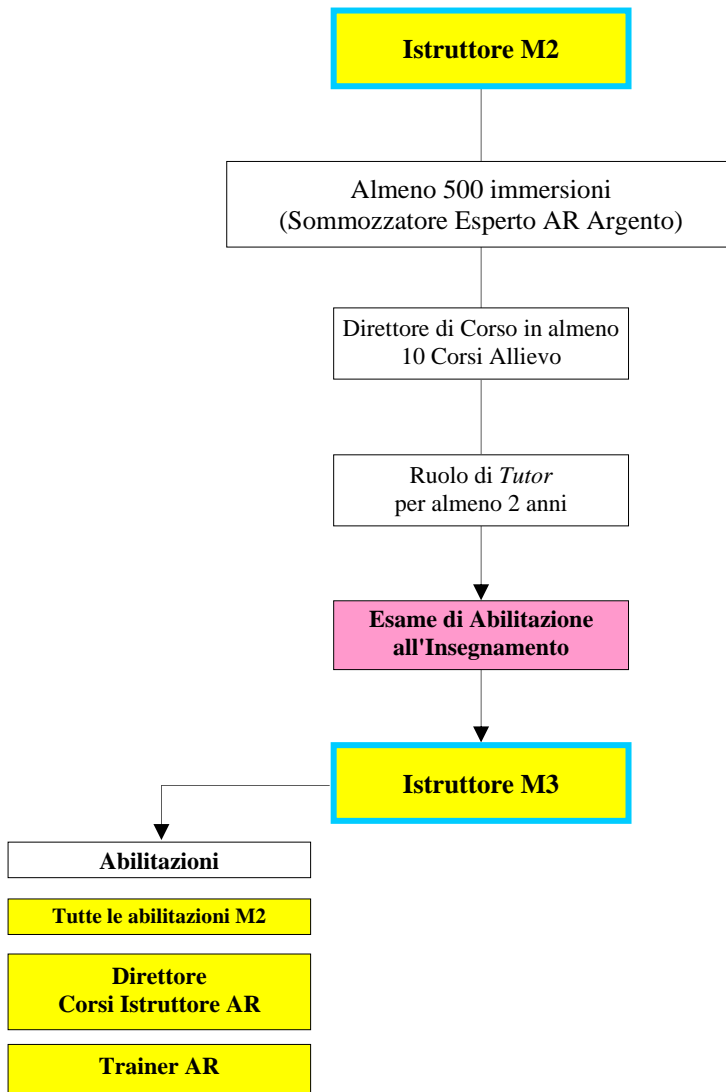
Istruttore M2

Almeno 500 immersioni
(Sommozzatore Esperto AR Argento)

Direttore di Corso in almeno 10 Corsi Allievo

Ruolo di *Tutor* per almeno 2 anni

Esame di Abilitazione all'Insegnamento

Istruttore M3

Abilitazioni

Tutte le abilitazioni M2

Direttore
Corsi Istruttore AR

Trainer AR